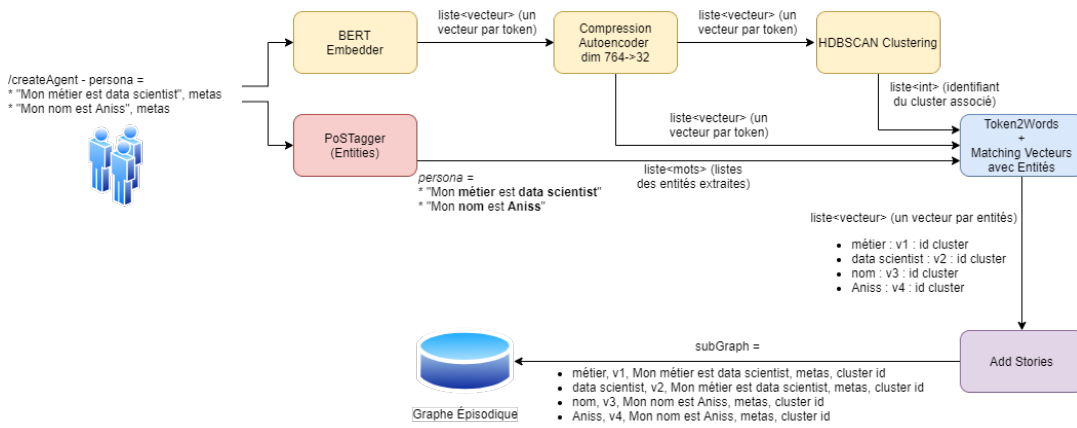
/createAgent - persona =
* "Mon métier est data scientist", metas
* "Mon nom est Aniss", metas

BERT Embedder

liste<vecteur> (un vecteur par token)

Compression Autoencoder dim 764->32

liste<vecteur> (un vecteur par token)

HDBSCAN Clustering

liste<int> (identifiant du cluster associé)

liste<vecteur> (un vecteur par token)

PoSTagger (Entities)

persona =
* "Mon métier est data scientist"
* "Mon nom est Aniss"

liste<mots> (listes des entités extraites)

Token2Words + Matching Vecteurs avec Entités

liste<vecteur> (un vecteur par entités)

- métier : v1 : id cluster
- data scientist : v2 : id cluster
- nom : v3 : id cluster
- Aniss : v4 : id cluster

Add Stories

subGraph =

- métier, v1, Mon métier est data scientist, metas, cluster id
- data scientist, v2, Mon métier est data scientist, metas, cluster id
- nom, v3, Mon nom est Aniss, metas, cluster id
- Aniss, v4, Mon nom est Aniss, metas, cluster id

Graphe Épisodique